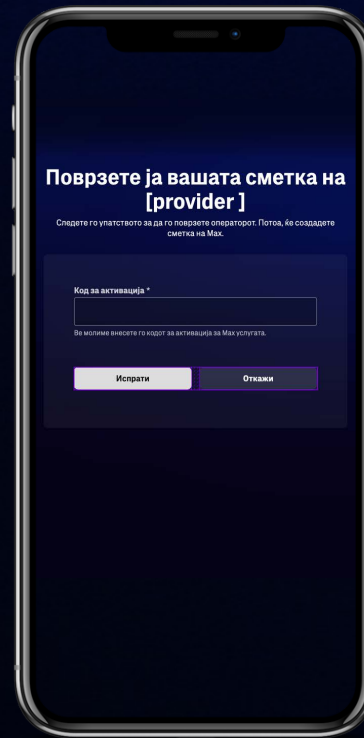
Поврзете ја вашата сметка на [provider ]

Следете го упатството за да го поврзете операторот. Потоа, ќе создадете сметка на Max.

Код за активација *

Ве молиме внесете го кодот за активација за Max услугата.

Испрати

Откажи